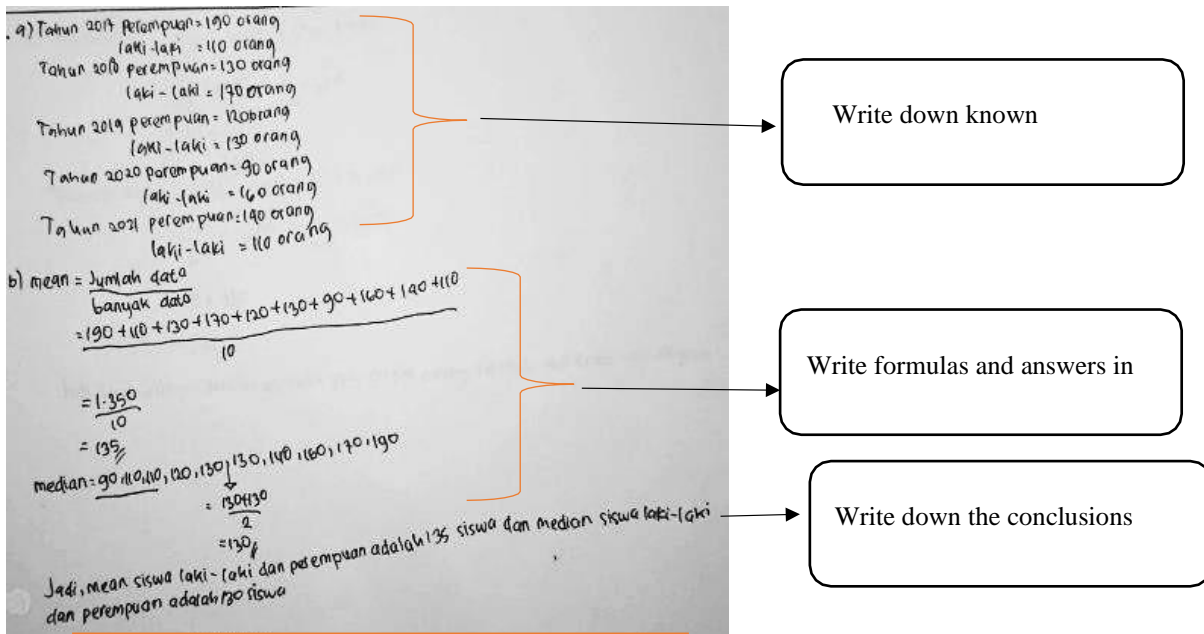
a) Tahun 2017 perempuan = 190 orang
laki-laki = 110 orang
Tahun 2018 perempuan = 130 orang
laki-laki = 170 orang
Tahun 2019 perempuan = 120 orang
laki-laki = 130 orang
Tahun 2020 perempuan = 90 orang
laki-laki = 160 orang
Tahun 2021 perempuan = 140 orang
laki-laki = 110 orang

Write down known

b) mean = $\frac{\text{Jumlah data}}{\text{banyak data}}$
= $\frac{190+110+130+170+120+130+90+160+140+110}{10}$

= $\frac{1.350}{10}$
= 135

median = 90, 110, 110, 120, 130, 130, 140, 160, 170, 190
= $\frac{130+130}{2}$
= 130

Write formulas and answers in

Jadi, mean siswa laki-laki dan perempuan adalah 135 siswa dan median siswa laki-laki dan perempuan adalah 130 siswa

Write down the conclusions